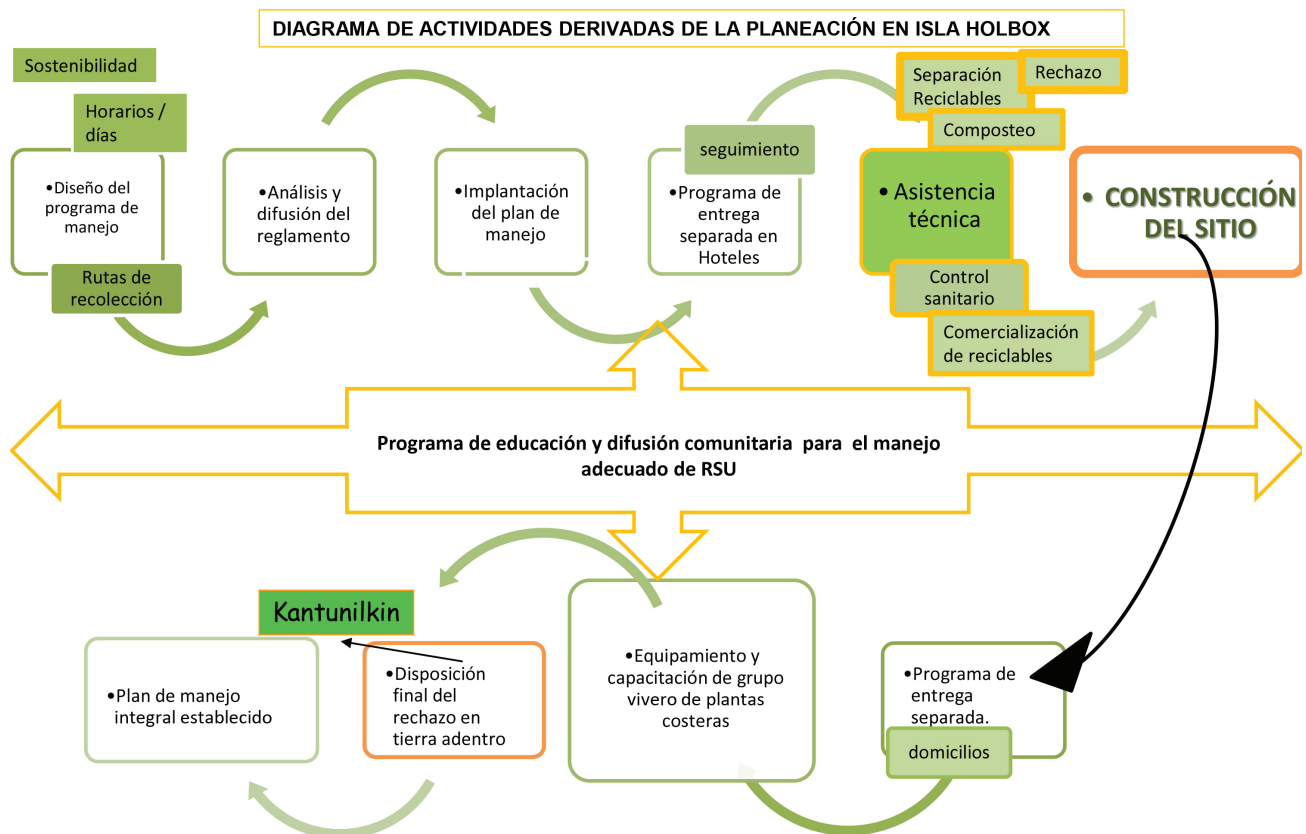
DIAGRAMA DE ACTIVIDADES DERIVADAS DE LA PLANEACIÓN EN ISLA HOLBOX

Sostenibilidad

Horarios / días

•Diseño del programa de manejo

Rutas de recolección

•Análisis y difusión del reglamento

•Implantación del plan de manejo

seguimiento

•Programa de entrega separada en Hoteles

Separación Reciclables

Rechazo

Composteo

• Asistencia técnica

Control sanitario

Comercialización de reciclables

• CONSTRUCCIÓN DEL SITIO

Programa de educación y difusión comunitaria para el manejo adecuado de RSU

Kantunilkin

•Plan de manejo integral establecido

•Disposición final del rechazo en tierra adentro

•Equipamiento y capacitación de grupo vivero de plantas costeras

•Programa de entrega separada.

domicilios